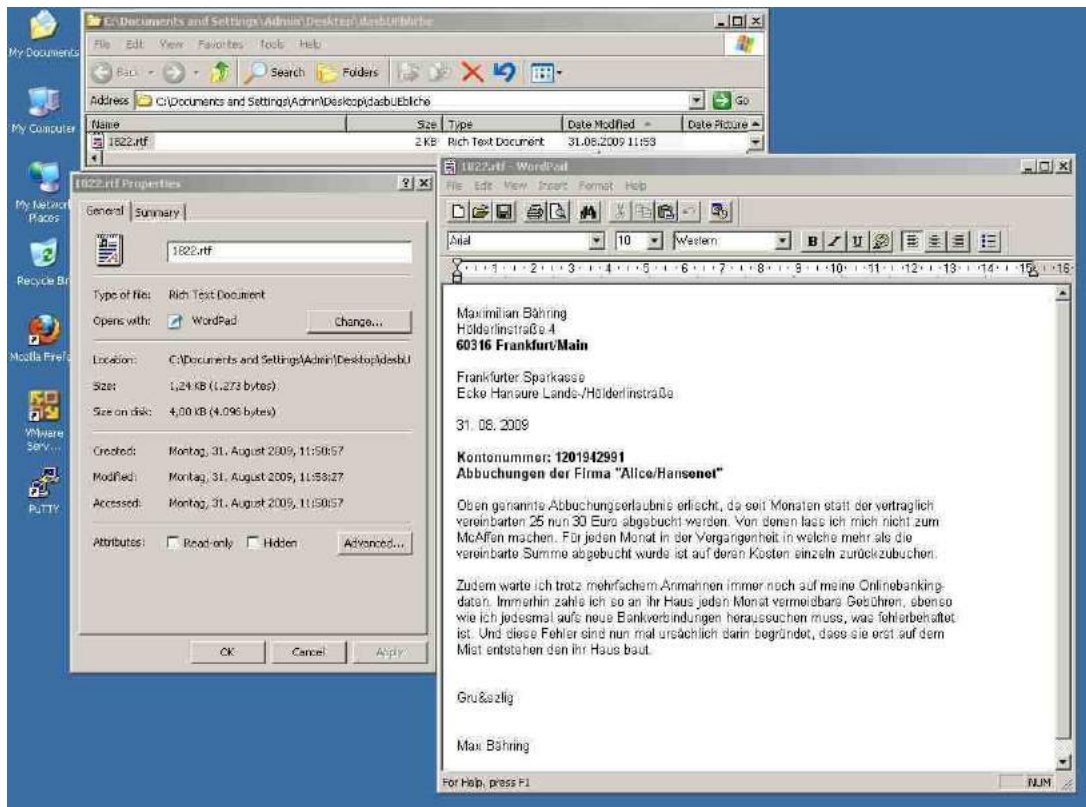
My Documents

My Computer

My Network Places

Recycle Bin

Mozilla Firefox

VMware Serv...

PuTTY

C:\Documents and Settings\Admin\Desktop\dasbUEbliche

File Edit View Favorites Tools Help

Back Search Folders

Address C:\Documents and Settings\Admin\Desktop\dasbUEbliche Go

| Name | Size | Type | Date Modified | Date Picture |
|---|---|---|---|---|
| 1822.rtf | 2 KB | Rich Text Document | 31.08.2009 11:53 | |

1822.rtf Properties ? X

General Summary

1822.rtf

Type of file: Rich Text Document

Opens with: WordPad Change...

Location: C:\Documents and Settings\Admin\Desktop\dasbU

Size: 1,24 KB (1.273 bytes)

Size on disk: 4,00 KB (4.096 bytes)

Created: Montag, 31. August 2009, 11:50:57

Modified: Montag, 31. August 2009, 11:53:27

Accessed: Montag, 31. August 2009, 11:50:57

Attributes: Read-only Hidden Advanced...

OK Cancel Apply

1822.rtf - WordPad

File Edit View Insert Format Help

Arial 10 Western B / U

Maximilian Bähring
Hölderlinstraße 4
**60316 Frankfurt/Main**

Frankfurter Sparkasse
Ecke Hanaure Lande-/Hölderlinstraße

31. 08. 2009

**Kontonummer: 1201942991**
**Abbuchungen der Firma "Alice/Hansenet"**

Oben genannte Abbuchungserlaubnis erlischt, da seit Monaten statt der vertraglich vereinbarten 25 nun 30 Euro abgebucht werden. Von denen lass ich mich nicht zum McAffen machen. Für jeden Monat in der Vergangenheit in welche mehr als die vereinbarte Summe abgebucht wurde ist auf deren Kosten einzeln zurückzubuchen.

Zudem warte ich trotz mehrfachem Anmahnen immer noch auf meine Onlinebanking-daten. Immerhin zahle ich so an ihr Haus jeden Monat vermeidbare Gebühren, ebenso wie ich jedesmal aufs neue Bankverbindungen heraussuchen muss, was fehlerbehaftet ist. Und diese Fehler sind nun mal ursächlich darin begründet, dass sie erst auf dem Mist entstehen den ihr Haus baut.

Gru&szlig

Max Bähring

For Help, press F1 NUM